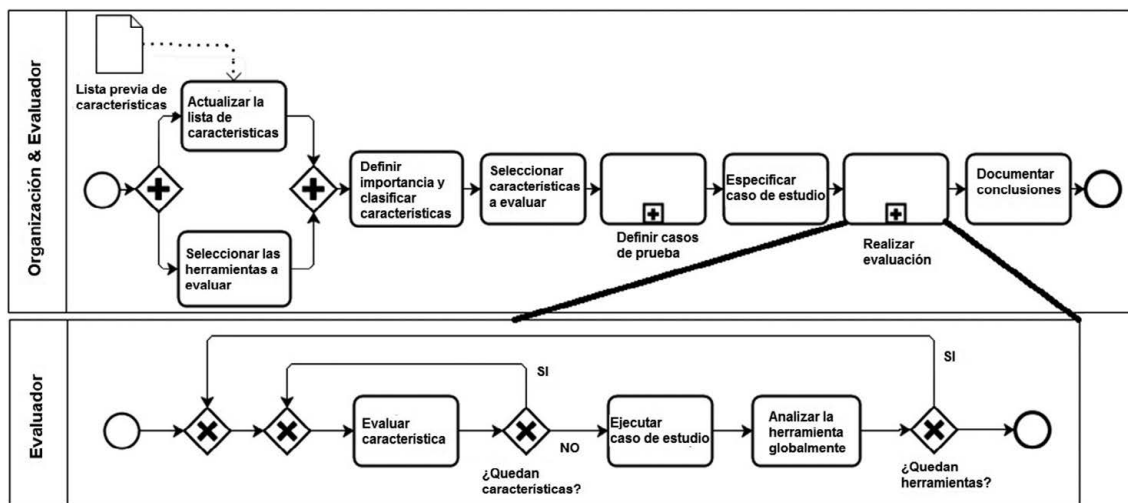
Organización & Evaluador

Lista previa de características

Actualizar la lista de características

Seleccionar las herramientas a evaluar

Definir importancia y clasificar características

Seleccionar características a evaluar

Definir casos de prueba

Especificar caso de estudio

Realizar evaluación

Documentar conclusiones

Evaluador

SI

SI

Evaluar característica

¿Quedan características?

NO

Ejecutar caso de estudio

Analizar la herramienta globalmente

¿Quedan herramientas?